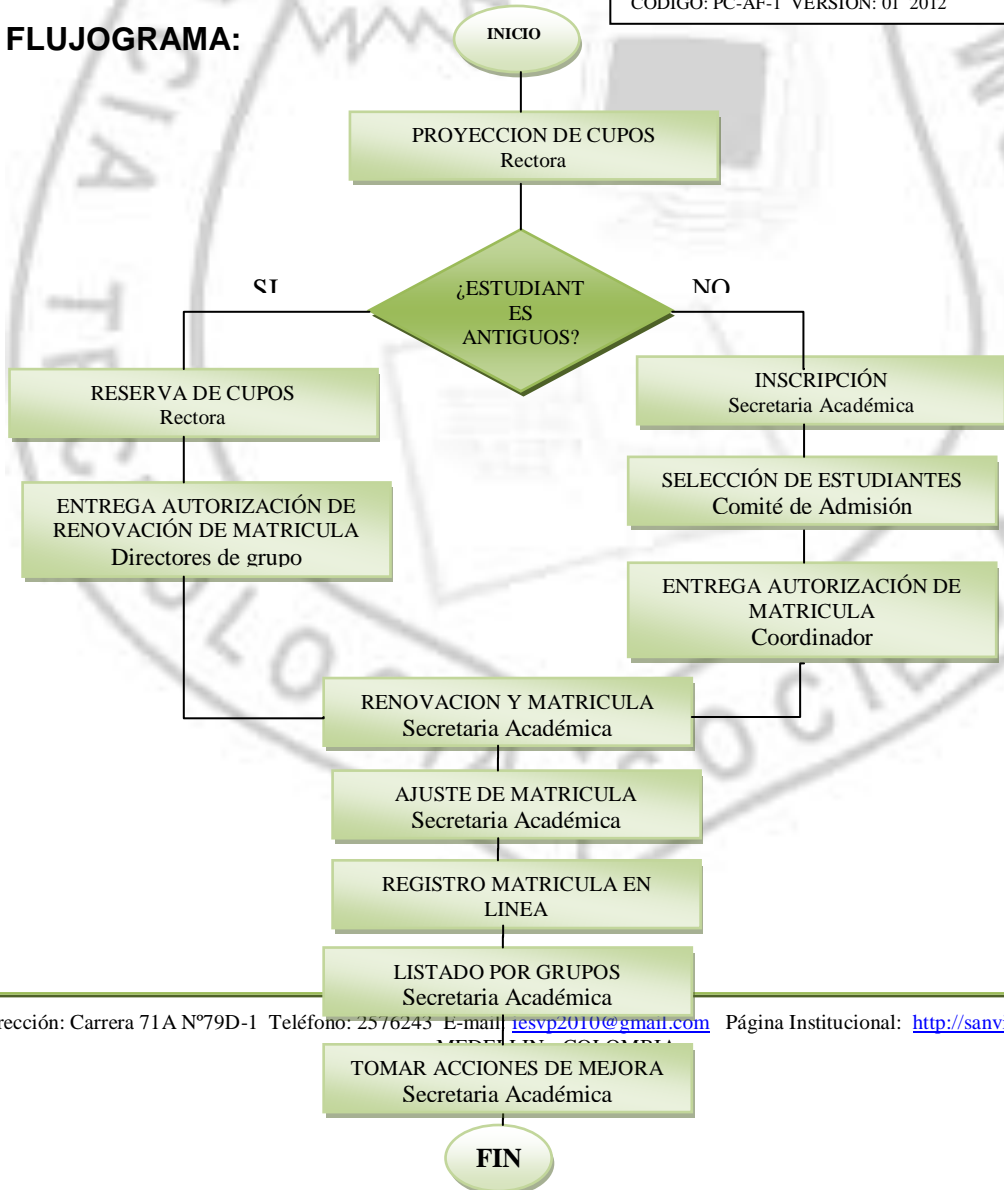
CODIGO: PC-AF-1 VERSION: 01 2012

FLUJOGRAMA:

INICIO

PROYECCION DE CUPOS
Rectora

¿ESTUDIANT ES ANTIGUOS?

SI

NO

RESERVA DE CUPOS
Rectora

ENTREGA AUTORIZACIÓN DE RENOVACIÓN DE MATRICULA
Directores de grupo

INSCRIPCIÓN
Secretaria Académica

SELECCIÓN DE ESTUDIANTES
Comité de Admisión

ENTREGA AUTORIZACIÓN DE MATRICULA
Coordinador

RENOVACION Y MATRICULA
Secretaria Académica

AJUSTE DE MATRICULA
Secretaria Académica

REGISTRO MATRICULA EN LINEA

LISTADO POR GRUPOS
Secretaria Académica

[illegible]rección: Carrera 71A Nº79D-1 Teléfono: 2576243 E-mail: iesvp2010@gmail.com Página Institucional: http://sanv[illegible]

MEDELLIN - COLOMBIA

TOMAR ACCIONES DE MEJORA
Secretaria Académica

FIN